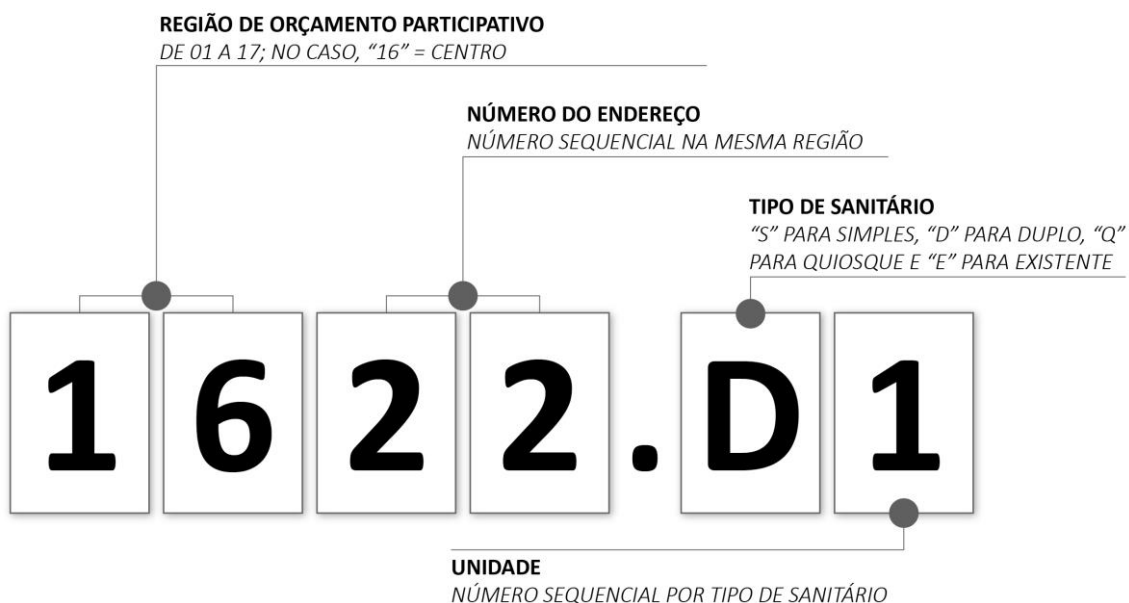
REGIÃO DE ORÇAMENTO PARTICIPATIVO
DE 01 A 17; NO CASO, “16” = CENTRO

NÚMERO DO ENDEREÇO
NÚMERO SEQUENCIAL NA MESMA REGIÃO

TIPO DE SANITÁRIO
“S” PARA SIMPLES, “D” PARA DUPLO, “Q” PARA QUIOSQUE E “E” PARA EXISTENTE

1622.D1

UNIDADE
NÚMERO SEQUENCIAL POR TIPO DE SANITÁRIO